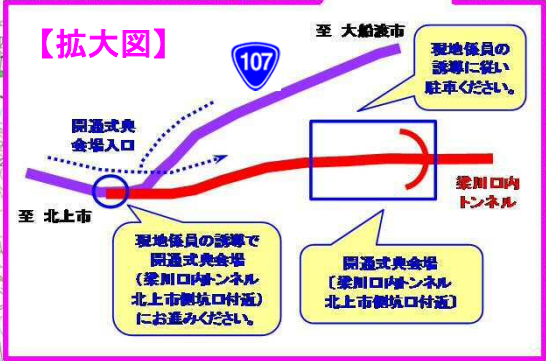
【拡大図】

107

至 大船渡市

現地係員の誘導に従い駐車ください。

開通式典会場入口

至 北上市

梁川口内トンネル

現地係員の誘導で開通式典会場（梁川口内トンネル北上市側坑口付近）にお進みください。

開通式典会場〔梁川口内トンネル北上市側坑口付近〕